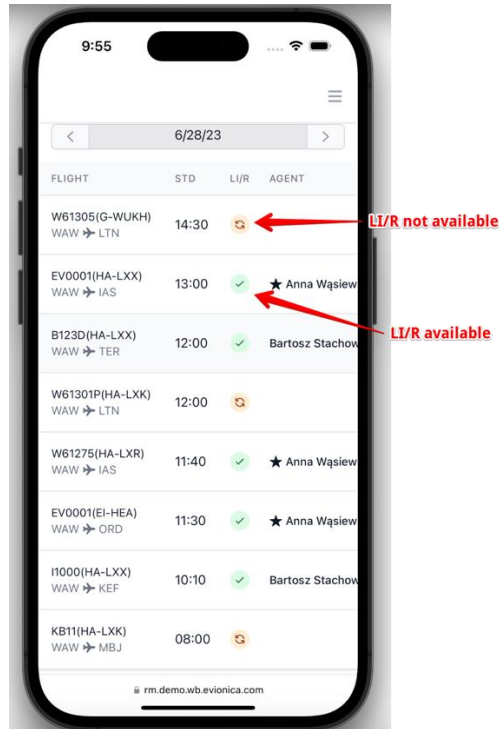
9:55

<
6/28/23
>

| FLIGHT | STD | LI/R | AGENT |
|---|---|---|---|
| W61305(G-WUKH) WAW ✈ LTN | 14:30 | | |
| EV0001(HA-LXX) WAW ✈ IAS | 13:00 | ✓ | ★ Anna Wąsiew |
| B123D(HA-LXX) WAW ✈ TER | 12:00 | ✓ | Bartosz Stachow |
| W61301P(HA-LXK) WAW ✈ LTN | 12:00 | | |
| W61275(HA-LXR) WAW ✈ IAS | 11:40 | ✓ | ★ Anna Wąsiew |
| EV0001(EI-HEA) WAW ✈ ORD | 11:30 | ✓ | ★ Anna Wąsiew |
| I1000(HA-LXX) WAW ✈ KEF | 10:10 | ✓ | Bartosz Stachow |
| KB11(HA-LXK) WAW ✈ MBJ | 08:00 | | |

LI/R not available

LI/R available

rm.demo.wb.evionica.com